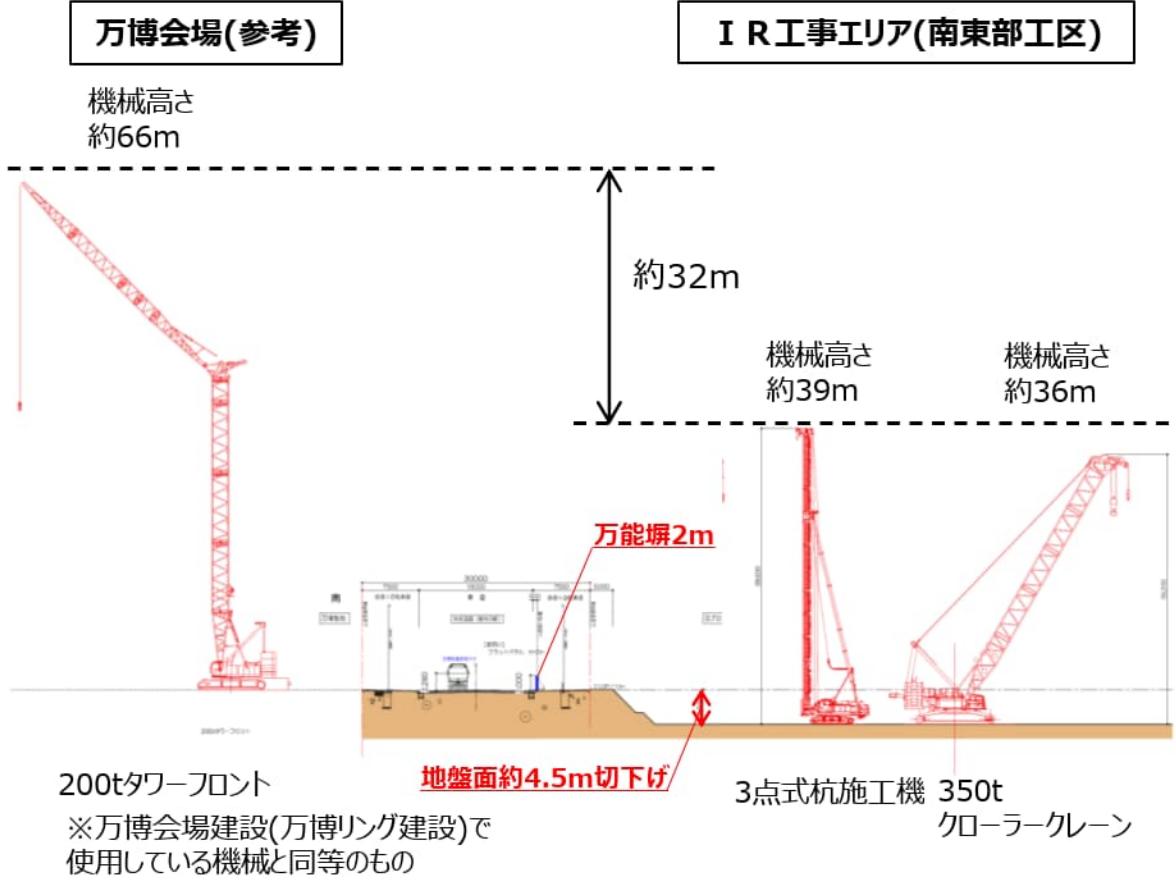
万博会場(参考)

ＩＲ工事エリア(南東部工区)

機械高さ
約66m

約32m

機械高さ
約39m

機械高さ
約36m

万能塀2m

30000

200tタワーフロント

地盤面約4.5m切下げ

3点式杭施工機

350t
クローラークレーン

200tタワーフロント
※万博会場建設(万博リング建設)で使用している機械と同等のもの